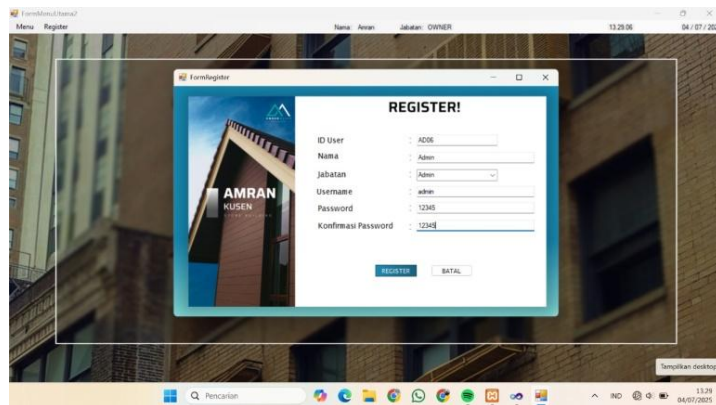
FormMenuUtama2
Menu Register
Nama: Amran Jabatan: OWNER
13:29:06
04 / 07 / 20

FormRegister

AMRAN
KUSEN
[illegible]

REGISTER!

ID User : AD06
Nama : Admin
Jabatan : Admin
Username : admin
Password : 12345
Konfirmasi Password : 12345

REGISTER BATAL

Tampilkan desktop

Pencarian

IND
13:29
04/07/2025